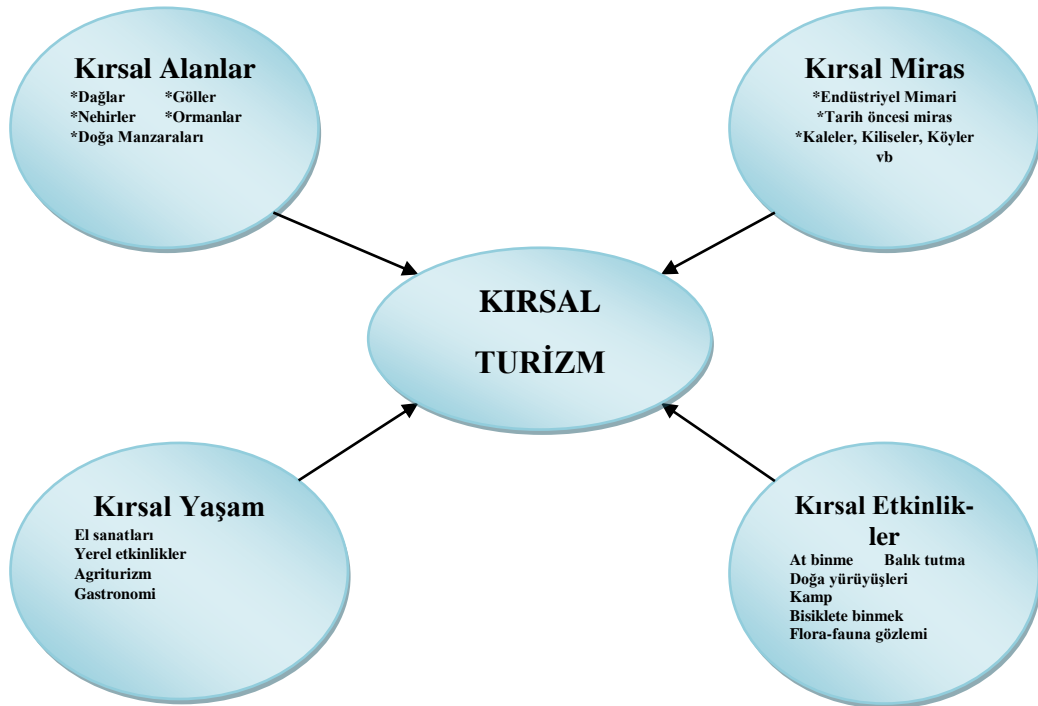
Kırsal Alanlar
*Dağlar *Göller
*Nehirler *Ormanlar
*Doğa Manzaraları

Kırsal Miras
*Endüstriyel Mimari
*Tarih öncesi miras
*Kaleler, Kiliseler, Köyler vb

KIRSAL TURİZM

Kırsal Yaşam
El sanatları
Yerel etkinlikler
Agriturizm
Gastronomi

Kırsal Etkinlikler
At binme Balık tutma
Doğa yürüyüşleri
Kamp
Bisiklete binmek
Flora-fauna gözlemi